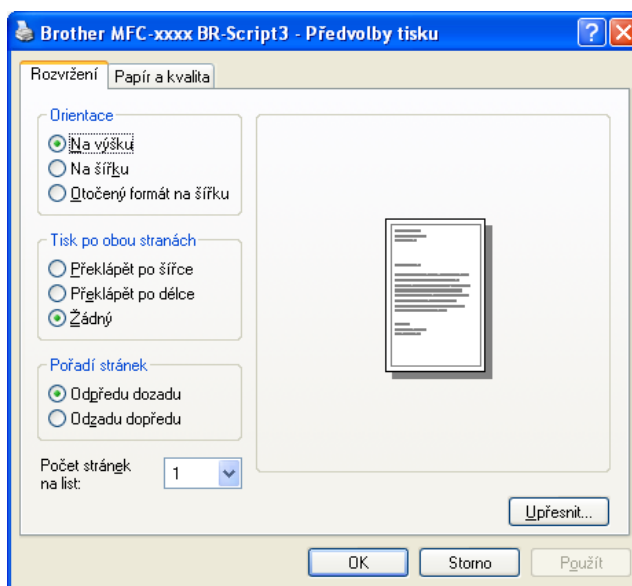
Brother MFC-xxxx BR-Script3 - Předvolby tisku

Rozvržení
Papír a kvalita

Orientace
Na výšku
Na šířku
Otočený formát na šířku

Tisk po obou stranách
Překlápět po šířce
Překlápět po délce
Žádný

Pořadí stránek
Odpředu dozadu
Odzadu dopředu

Počet stránek na list:
1

Upřesnit...

OK
Storno
Použít